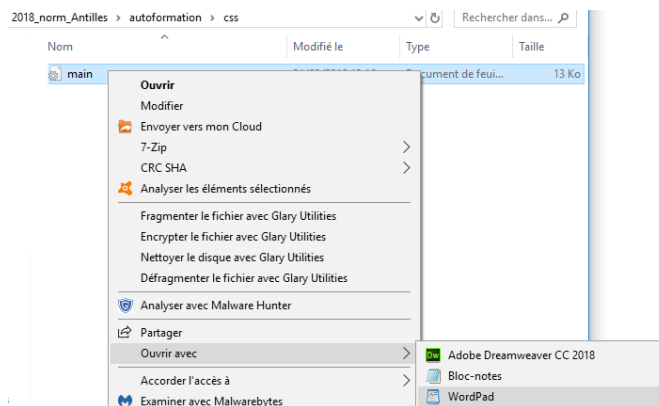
2018_norm_Antilles › autoformation › css

Rechercher dans...

Nom

Modifié le

Type

Taille

main

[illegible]

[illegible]ument de feui...

13 Ko

Ouvrir

Modifier

Envoyer vers mon Cloud

7-Zip

CRC SHA

Analyser les éléments sélectionnés

Fragmenter le fichier avec Glary Utilities

Encrypter le fichier avec Glary Utilities

Nettoyer le disque avec Glary Utilities

Défragmenter le fichier avec Glary Utilities

Analyser avec Malware Hunter

Partager

Ouvrir avec

Accorder l'accès à

Examiner avec Malwarebytes

Dw Adobe Dreamweaver CC 2018

Bloc-notes

WordPad